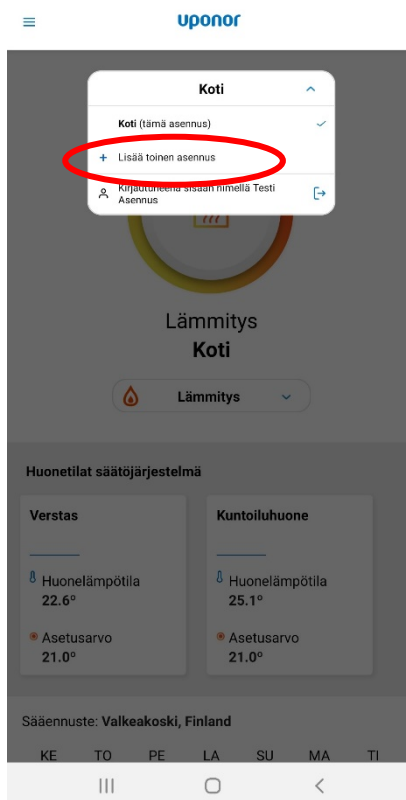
uponor

Koti

Koti (tämä asennus)

+ Lisää toinen asennus

Kirjautuneena sisään nimellä Testi Asennus

Lämmitys
Koti

Lämmitys

Huonetilat säätöjärjestelmä

Verstas

Huonelämpötila
22.6°

Asetusarvo
21.0°

Kuntoiluhuone

Huonelämpötila
25.1°

Asetusarvo
21.0°

Sääennuste: Valkeakoski, Finland

KE TO PE LA SU MA TI